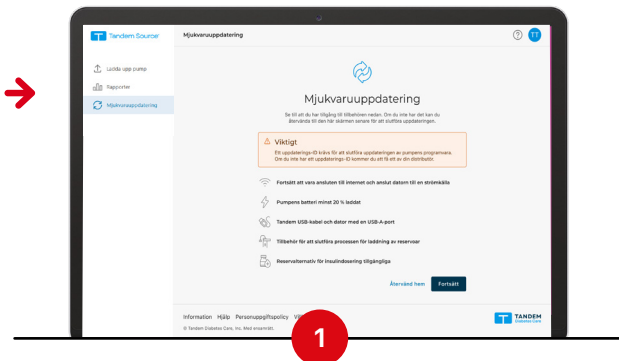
Tandem Source

Mjukvaruuppdatering

? TT

Ladda upp pump

Rapporter

Mjukvaruuppdatering

Mjukvaruuppdatering

Se till att du har tillgång till tillbehören nedan. Om du inte har det kan du återvända till den här skärmen senare för att slutföra uppdateringen.

Viktigt

Ett uppdaterings-ID krävs för att slutföra uppdateringen av pumpens programvara. Om du inte har ett uppdaterings-ID kommer du att få ett av din distributör.

Fortsätt att vara ansluten till internet och anslut datorn till en strömkälla

Pumpens batteri minst 20 % laddat

Tandem USB-kabel och dator med en USB-A-port

Tillbehör för att slutföra processen för laddning av reservoar

Reservalternativ för insulindosering tillgängliga

Återvänd hem

Fortsätt

Information Hjälp Personuppgiftspolicy Villk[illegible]

© Tandem Diabetes Care, Inc. Med ensamrätt.

TANDEM DIABETES CARE

1